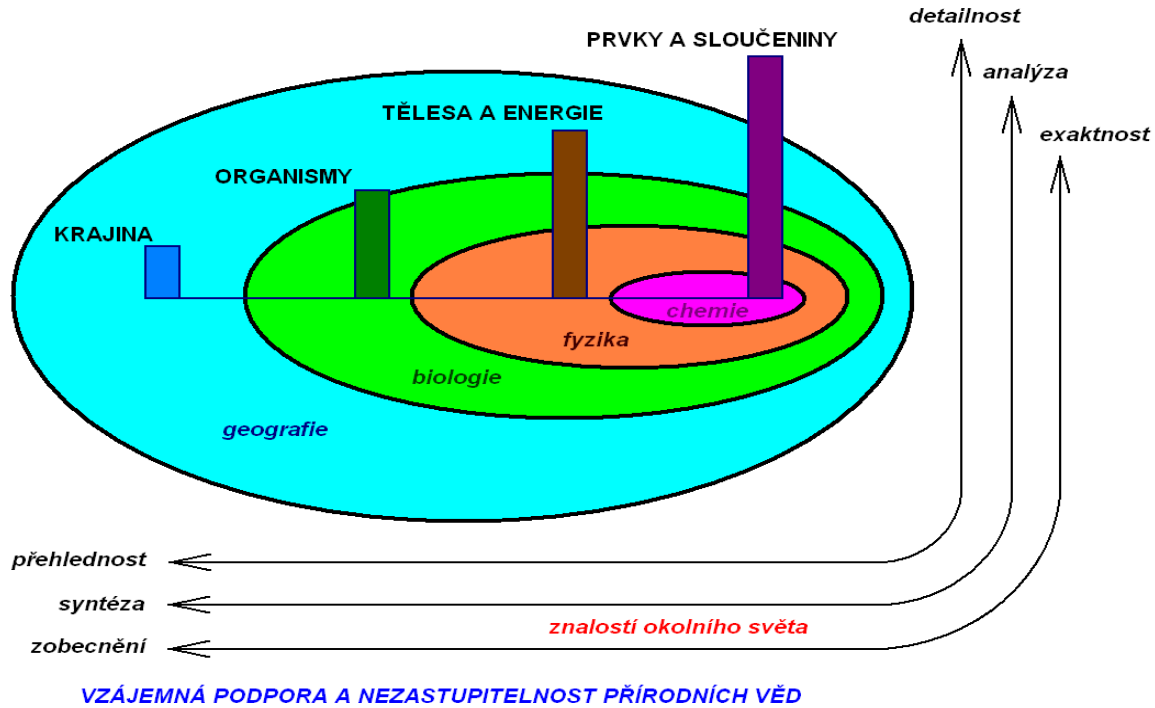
detailnost

analýza

exaktnost

PRVKY A SLOUČENINY

TĚLESA A ENERGIE

ORGANISMY

KRAJINA

chemie

fyzika

biologie

geografie

přehlednost

syntéza

zobecnění

znalostí okolního světa

VZÁJEMNÁ PODPORA A NEZASTUPITELNOST PŘÍRODNÍCH VĚD